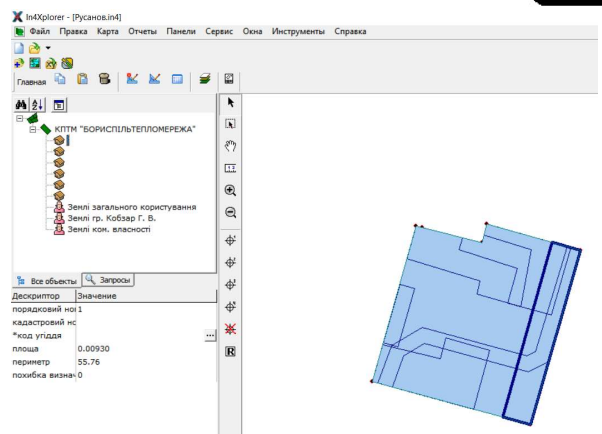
In4Xplorer - [Русанов.in4]

Файл Правка Карта Отчеты Панели Сервис Окна Инструменты Справка

Главная

КПТМ "БОРИСПІЛЬТЕПЛОМЕРЕЖА"

Землі загального користування
Землі гр. Кобзар Г. В.
Землі ком. власності

Все объекты Запросы

| Дескриптор | Значение |
|---|---|
| порядковий но | 1 |
| кадастровий нс | |
| *код угіддя | |
| площа | 0.00930 |
| периметр | 55.76 |
| похибка визнач | 0 |

R